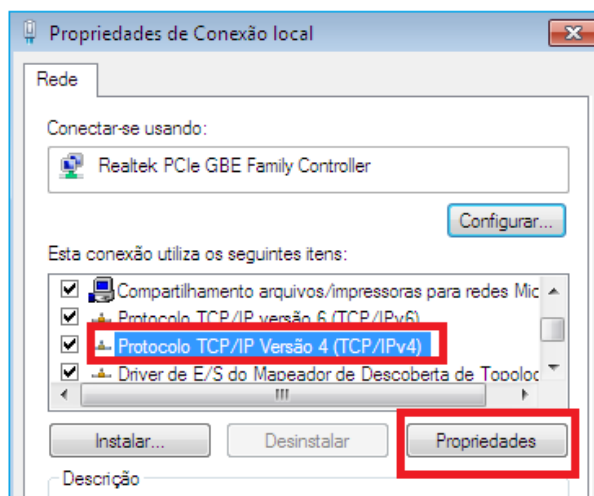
Propriedades de Conexão local

Rede

Conectar-se usando:

Realtek PCIe GBE Family Controller

Configurar...

Esta conexão utiliza os seguintes itens:

Compartilhamento arquivos/impressoras para redes Mic

Protocolo TCP/IP versão 6 (TCP/IPv6)

Protocolo TCP/IP Versão 4 (TCP/IPv4)

Driver de E/S do Mapeador de Descoberta de Topoloc

Instalar...

Desinstalar

Propriedades

Descrição